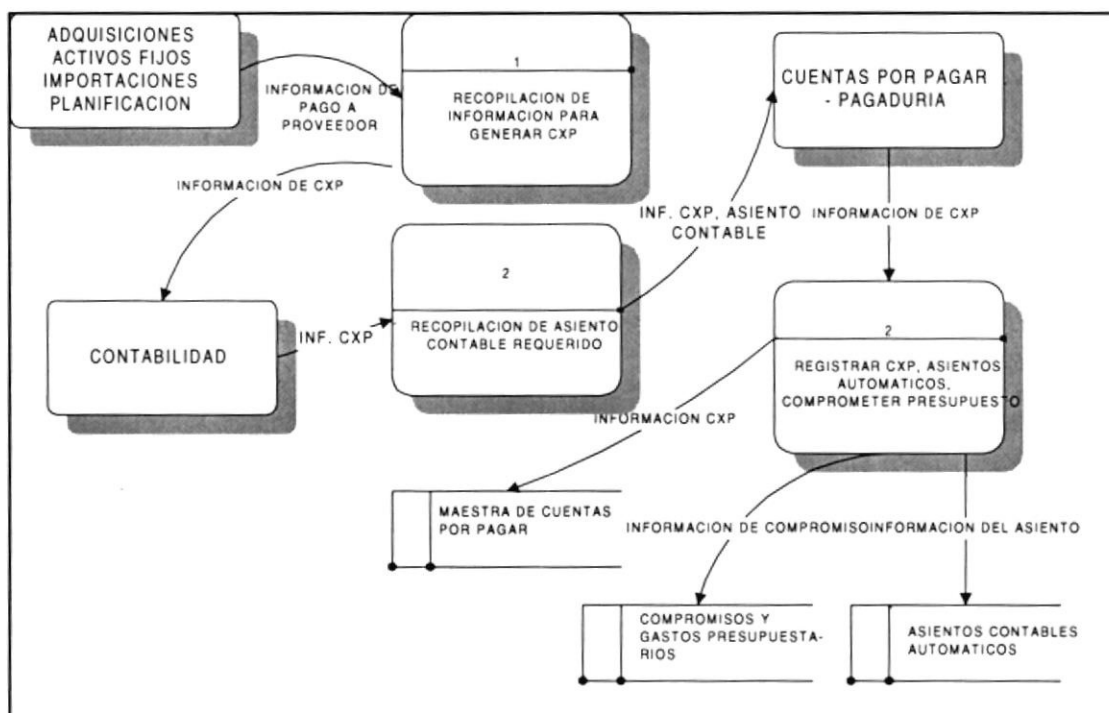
ADQUISICIONES ACTIVOS FIJOS IMPORTACIONES PLANIFICACION

INFORMACION DE PAGO A PROVEEDOR

1

RECOPILACION DE INFORMACION PARA GENERAR CXP

CUENTAS POR PAGAR - PAGADURIA

INFORMACION DE CXP

INF. CXP, ASIENTO CONTABLE

INFORMACION DE CXP

2

RECOPILACION DE ASIENTO CONTABLE REQUERIDO

CONTABILIDAD

INF. CXP

2

REGISTRAR CXP, ASIENTOS AUTOMATICOS, COMPROMETER PRESUPUESTO

INFORMACION CXP

MAESTRA DE CUENTAS POR PAGAR

INFORMACION DE COMPROMISOINFORMACION DEL ASIENTO

COMPROMISOS Y GASTOS PRESUPUESTARIOS

ASIENTOS CONTABLES AUTOMATICOS